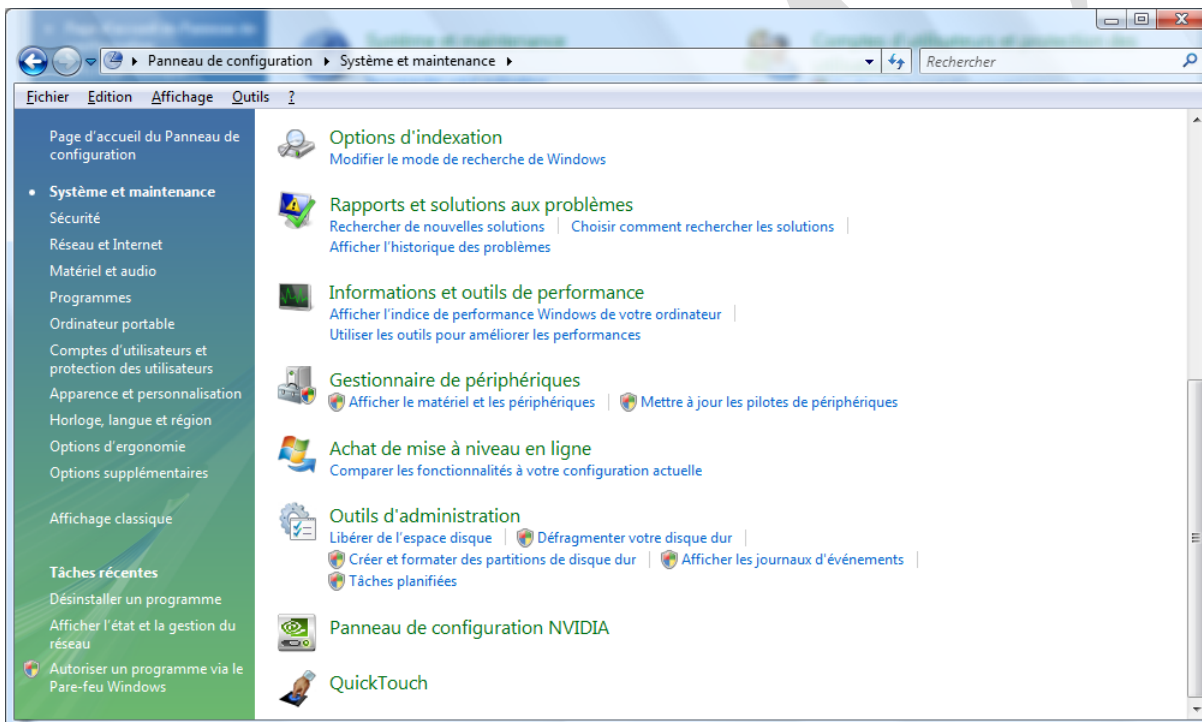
Panneau de configuration ▸ Système et maintenance ▸

Rechercher

Fichier Edition Affichage Outils ?

Page d'accueil du Panneau de configuration

• Système et maintenance
Sécurité
Réseau et Internet
Matériel et audio
Programmes
Ordinateur portable
Comptes d'utilisateurs et protection des utilisateurs
Apparence et personnalisation
Horloge, langue et région
Options d'ergonomie
Options supplémentaires

Affichage classique

Tâches récentes
Désinstaller un programme
Afficher l'état et la gestion du réseau
Autoriser un programme via le Pare-feu Windows

Options d'indexation
Modifier le mode de recherche de Windows

Rapports et solutions aux problèmes
Rechercher de nouvelles solutions | Choisir comment rechercher les solutions |
Afficher l'historique des problèmes

Informations et outils de performance
Afficher l'indice de performance Windows de votre ordinateur |
Utiliser les outils pour améliorer les performances

Gestionnaire de périphériques
Afficher le matériel et les périphériques | Mettre à jour les pilotes de périphériques

Achat de mise à niveau en ligne
Comparer les fonctionnalités à votre configuration actuelle

Outils d'administration
Libérer de l'espace disque | Défragmenter votre disque dur |
Créer et formater des partitions de disque dur | Afficher les journaux d'événements |
Tâches planifiées

Panneau de configuration NVIDIA

QuickTouch